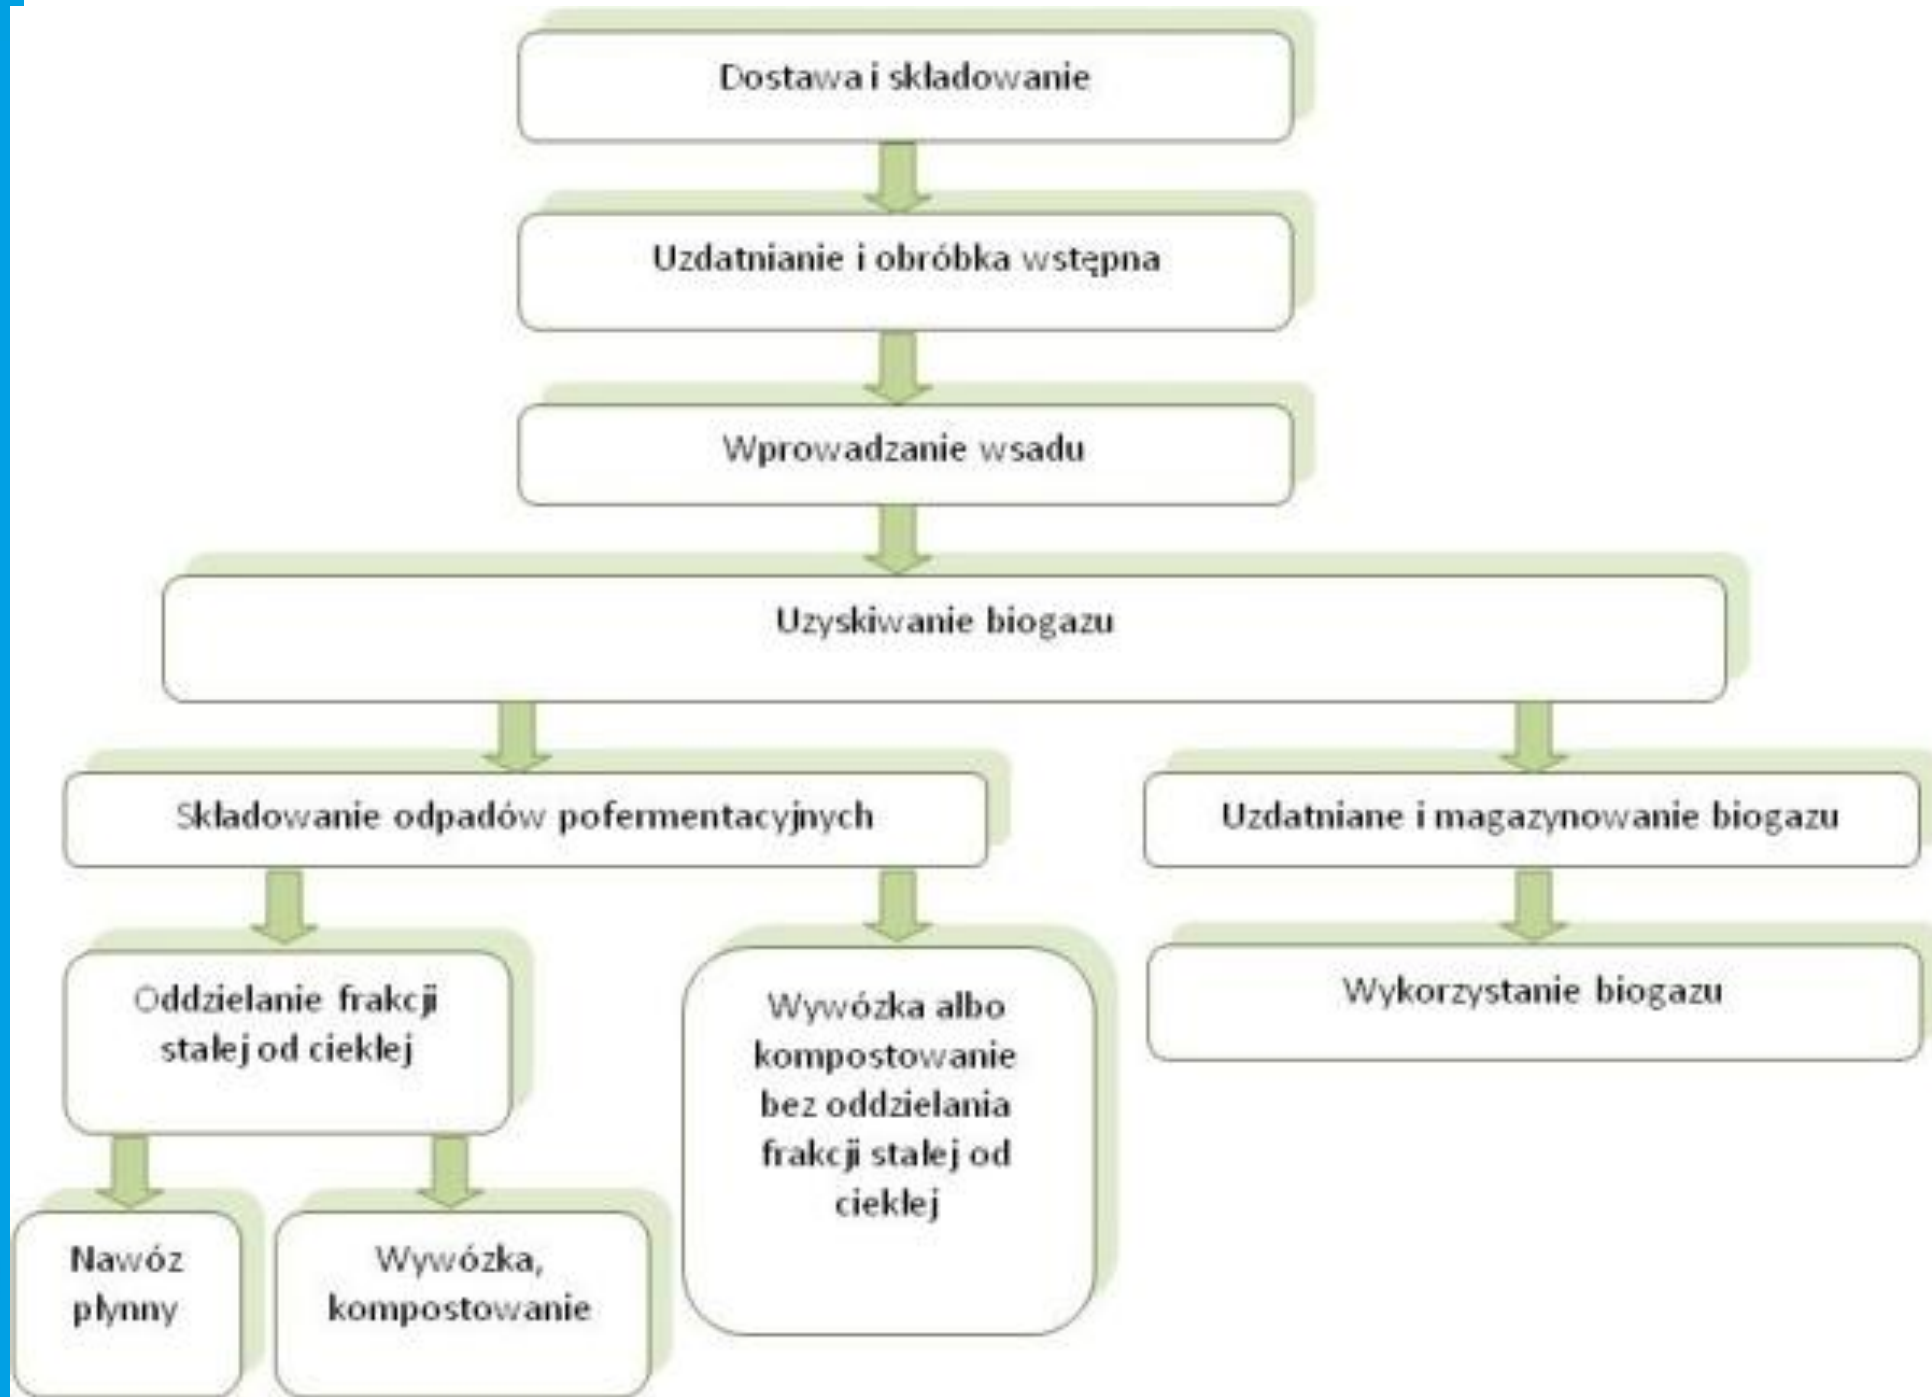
Dostawa i składowanie

Uzdatnianie i obróbka wstępna

Wprowadzanie wsadu

Uzyskiwanie biogazu

Składowanie odpadów pofermentacyjnych

Uzdatniane i magazynowanie biogazu

Oddzielanie frakcji stałej od ciekłej

Wywózka albo kompostowanie bez oddzielania frakcji stałej od ciekłej

Wykorzystanie biogazu

Nawóz płynny

Wywózka, kompostowanie